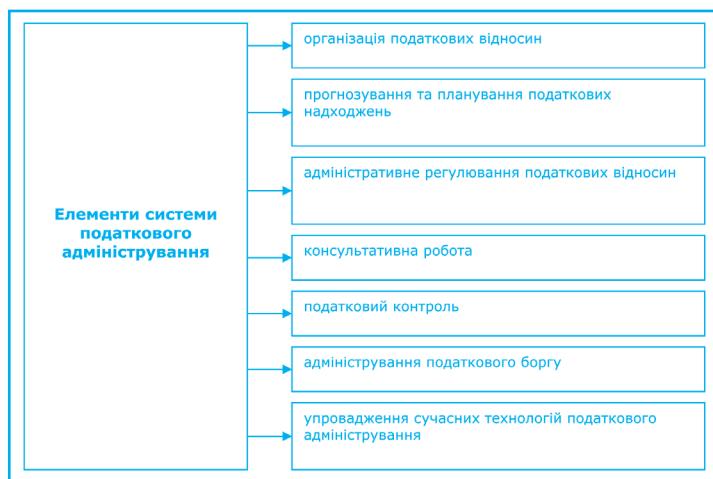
Елементи системи податкового адміністрування

організація податкових відносин

прогнозування та планування податкових надходжень

адміністративне регулювання податкових відносин

консультативна робота

податковий контроль

адміністрування податкового боргу

упровадження сучасних технологій податкового адміністрування